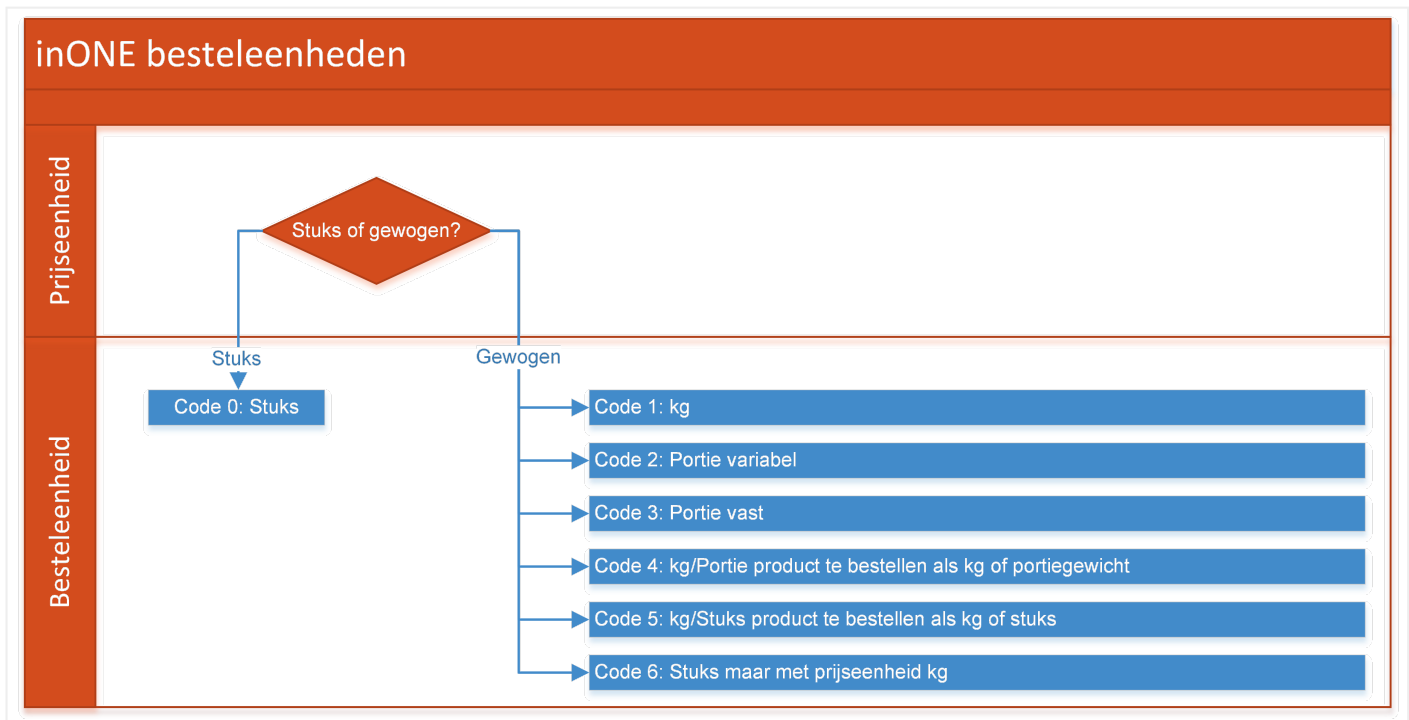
inONE besteleenheden

Prijseenheid

Stuks of gewogen?

Besteleenheid

Stuks

Gewogen

Code 0: Stuks

Code 1: kg

Code 2: Portie variabel

Code 3: Portie vast

Code 4: kg/Portie product te bestellen als kg of portiegewicht

Code 5: kg/Stuks product te bestellen als kg of stuks

Code 6: Stuks maar met prijseenheid kg